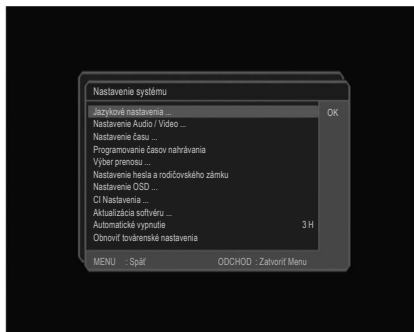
Nastavenie systému

Jazykové nastavenia ... OK
Nastavenie Audio / Video ...
Nastavenie času ...
Programovanie časov nahrávania
Výber prenosu ...
Nastavenie hesla a rodičovského zámku
Nastavenie OSD ...
CI Nastavenia ...
Aktualizácia softvéru ...
Automatické vypnutie 3 H
Obnoviť továrenské nastavenia

MENU : Späť ODCHOD : Zatvoriť Menu